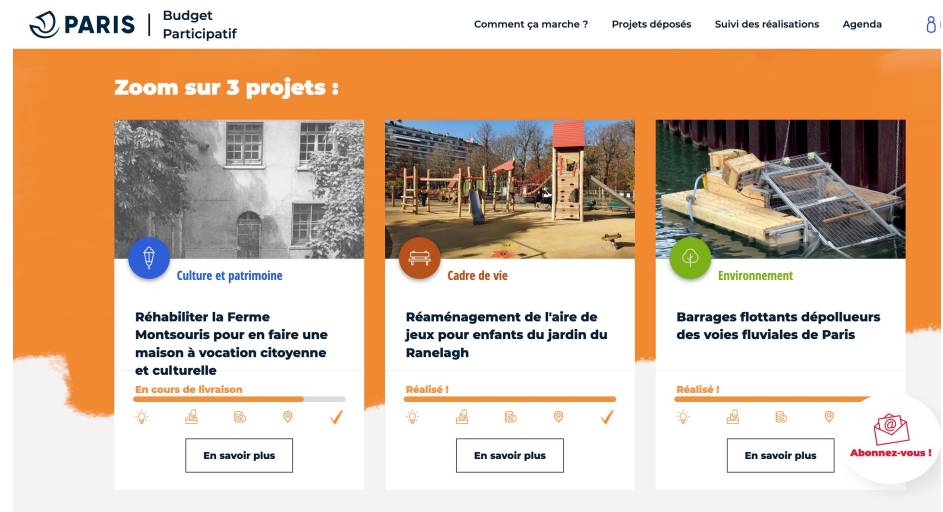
PARIS | Budget Participatif

Comment ça marche ? Projets déposés Suivi des réalisations Agenda

Zoom sur 3 projets :

Culture et patrimoine

Réhabiliter la Ferme Montsouris pour en faire une maison à vocation citoyenne et culturelle

En cours de livraison

En savoir plus

Cadre de vie

Réaménagement de l'aire de jeux pour enfants du jardin du Ranelagh

Réalisé !

En savoir plus

Environnement

Barrages flottants dépollueurs des voies fluviales de Paris

Réalisé !

En savoir plus

Abonnez-vous !